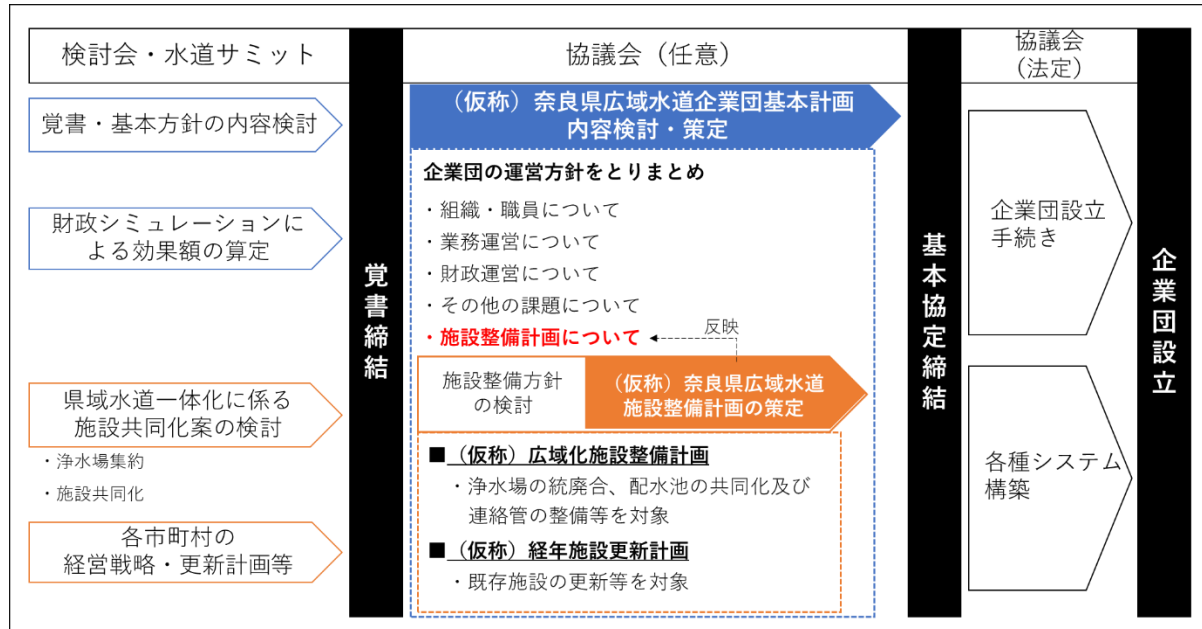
検討会・水道サミット

覚書・基本方針の内容検討

財政シミュレーションによる効果額の算定

県域水道一体化に係る施設共同化案の検討

・浄水場集約

・施設共同化

各市町村の経営戦略・更新計画等

覚書締結

協議会（任意）

（仮称）奈良県広域水道企業団基本計画内容検討・策定

企業団の運営方針をとりまとめ

・組織・職員について

・業務運営について

・財政運営について

・その他の課題について

・施設整備計画について

反映

施設整備方針の検討

（仮称）奈良県広域水道施設整備計画の策定

■（仮称）広域化施設整備計画

・浄水場の統廃合、配水池の共同化及び連絡管の整備等を対象

■（仮称）経年施設更新計画

・既存施設の更新等を対象

基本協定締結

協議会（法定）

企業団設立手続き

各種システム構築

企業団設立